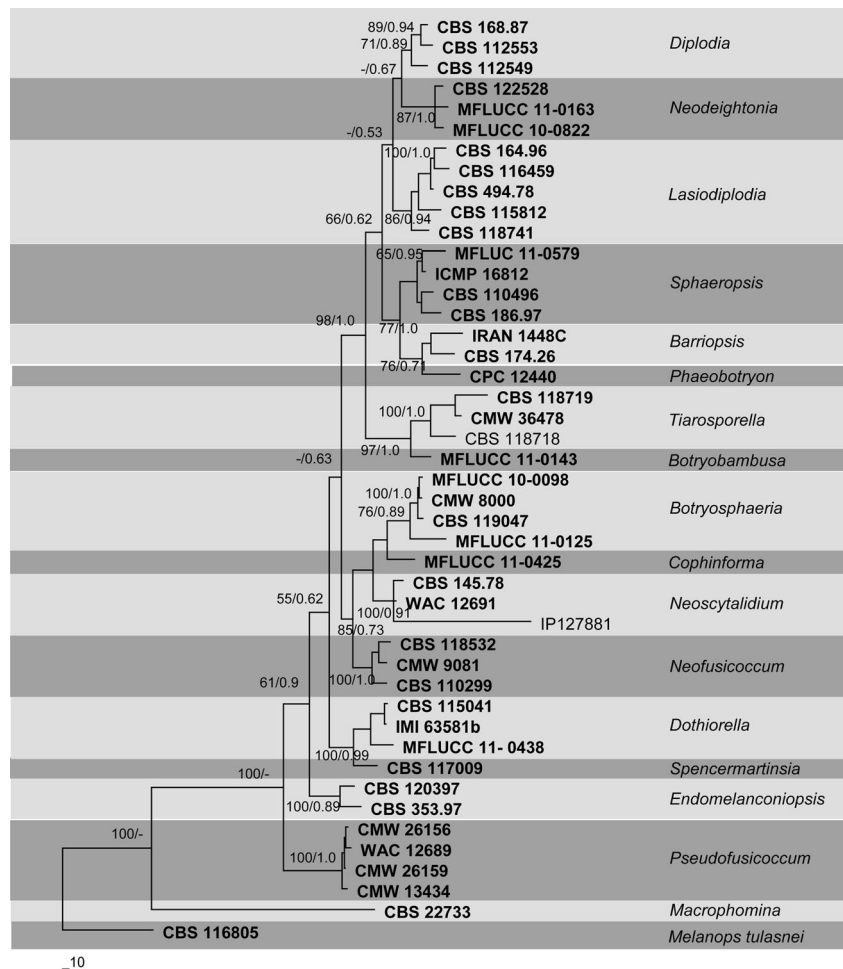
89/0.94 CBS 168.87
71/0.89 CBS 112553
CBS 112549
Diplodia
-/0.67
CBS 122528
MFLUCC 11-0163
87/1.0
MFLUCC 10-0822
Neodeightonia
-/0.53
100/1.0 CBS 164.96
CBS 116459
CBS 494.78
86/0.94 CBS 115812
CBS 118741
Lasiodiplodia
66/0.62
65/0.95 MFLUC 11-0579
ICMP 16812
CBS 110496
CBS 186.97
Sphaeropsis
98/1.0
77/1.0
IRAN 1448C
CBS 174.26
Barriopsis
76/0.71
CPC 12440
Phaeobotryon
100/1.0 CBS 118719
CMW 36478
CBS 118718
Tiarosporella
97/1.0
MFLUCC 11-0143
Botryobambusa
-/0.63
100/1.0 MFLUCC 10-0098
CMW 8000
76/0.89 CBS 119047
MFLUCC 11-0125
Botryosphaeria
MFLUCC 11-0425
Cophinforma
55/0.62
CBS 145.78
WAC 12691
100/0.91
IP127881
Neoscytalidium
85/0.73
CBS 118532
CMW 9081
100/1.0 CBS 110299
Neofusicoccum
61/0.9
CBS 115041
IMI 63581b
MFLUCC 11- 0438
Dothiorella
100/0.99
CBS 117009
Spencermartinsia
100/-
100/0.89 CBS 120397
CBS 353.97
Endomelanconiopsis
100/-
CMW 26156
WAC 12689
100/1.0 CMW 26159
CMW 13434
Pseudofusicoccum
CBS 22733
Macrophomina
CBS 116805
Melanops tulasnei
10